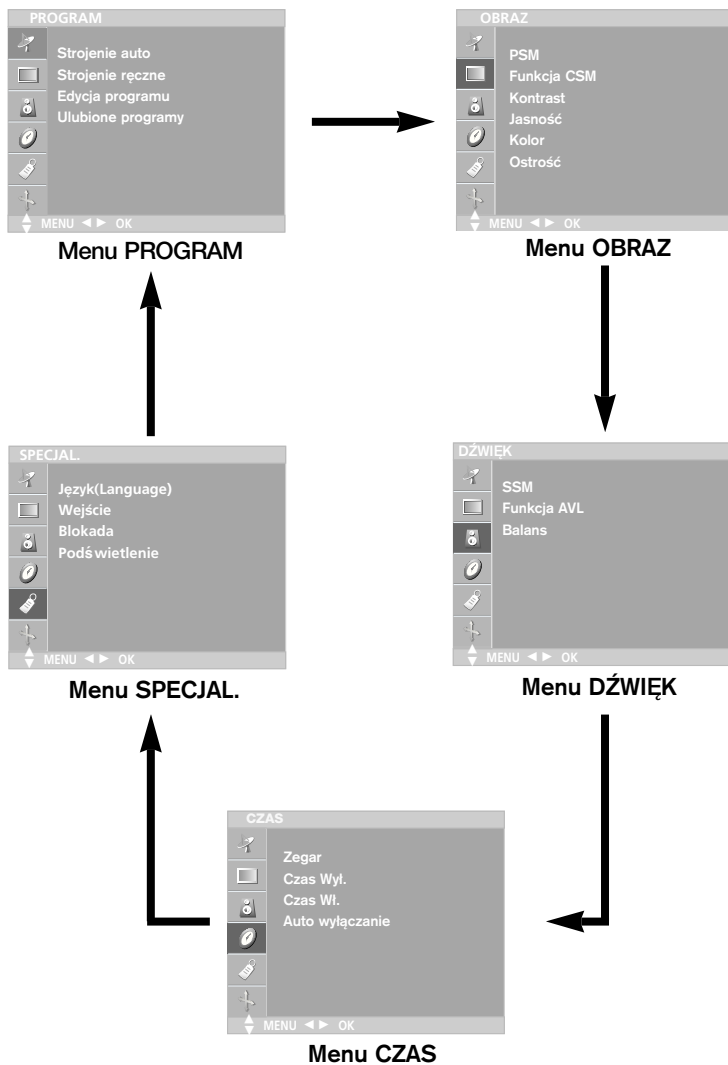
PROGRAM

Strojenie auto
Strojenie ręczne
Edycja programu
Ulubione programy

MENU ◄ ► OK

Menu PROGRAM

OBRAZ

PSM
Funkcja CSM
Kontrast
Jasność
Kolor
Ostrość

MENU ◄ ► OK

Menu OBRAZ

SPECJAL.

Język(Language)
Wejście
Blokada
Podświetlenie

MENU ◄ ► OK

Menu SPECJAL.

DŹWIĘK

SSM
Funkcja AVL
Balans

MENU ◄ ► OK

Menu DŹWIĘK

CZAS

Zegar
Czas Wył.
Czas Wł.
Auto wyłączanie

MENU ◄ ► OK

Menu CZAS